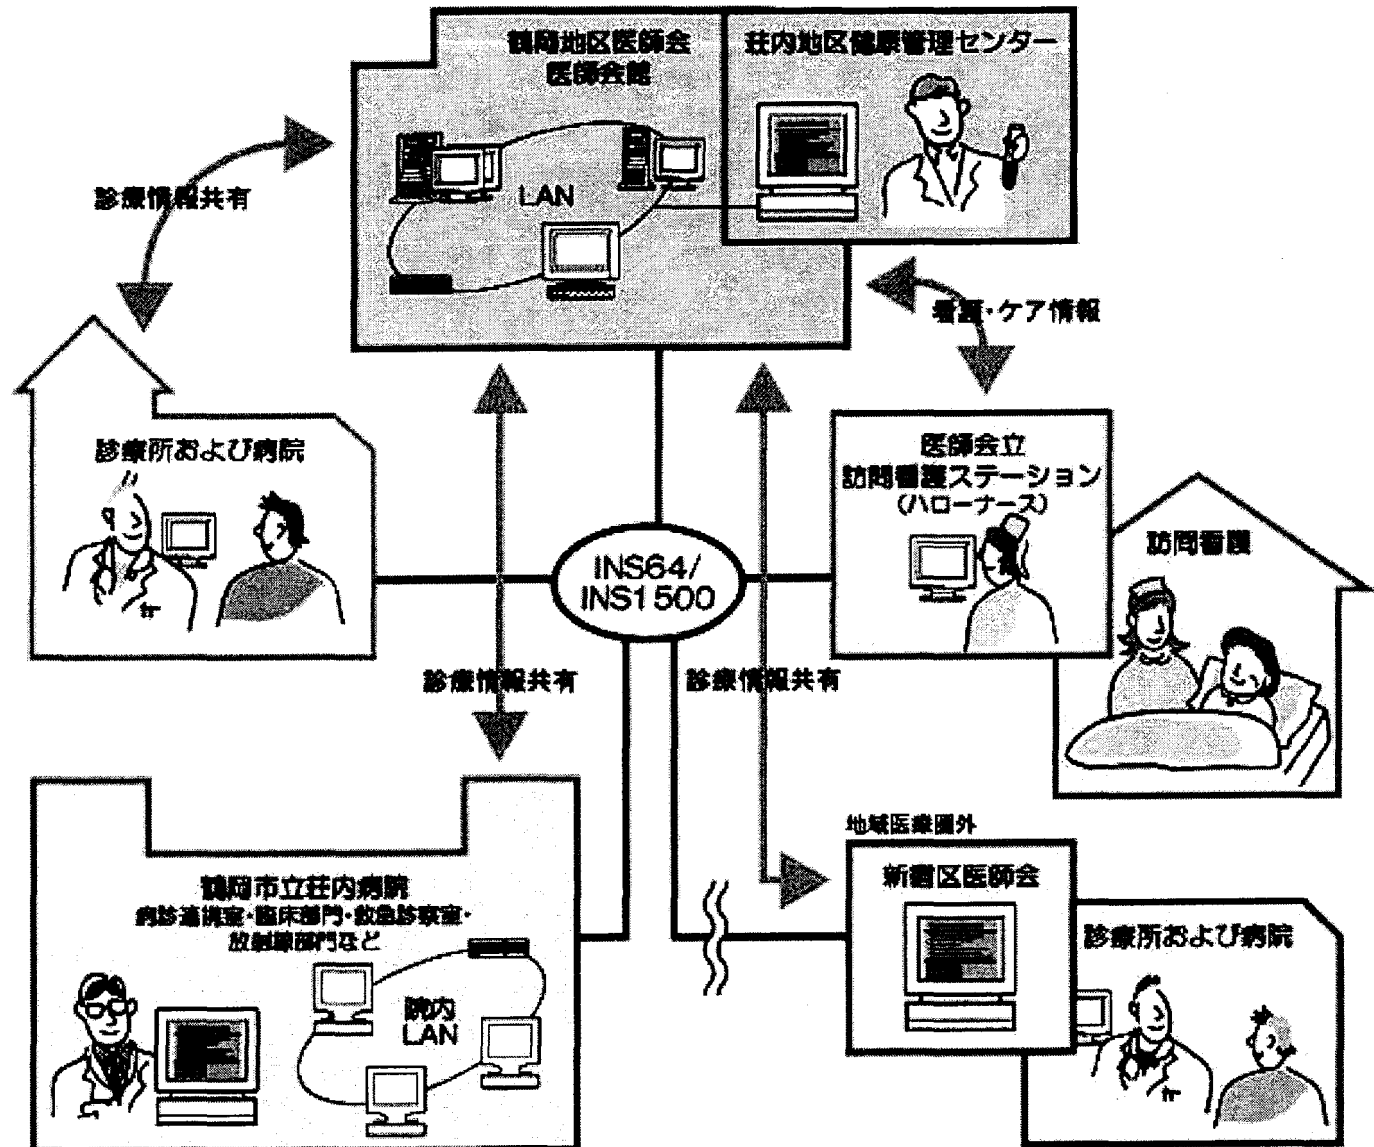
鶴岡地区医師会
医師会館

荘内地区健康管理センター

LAN

診療情報共有

看護・ケア情報

診療所および病院

医師会立
訪問看護ステーション
(ハローナース)

訪問看護

INS64/
INS1500

診療情報共有

診療情報共有

地域医療圏外

新宿区医師会

診療所および病院

鶴岡市立荘内病院
病診連携室・臨床部門・救急診療室・
放射線部門など

院内
LAN